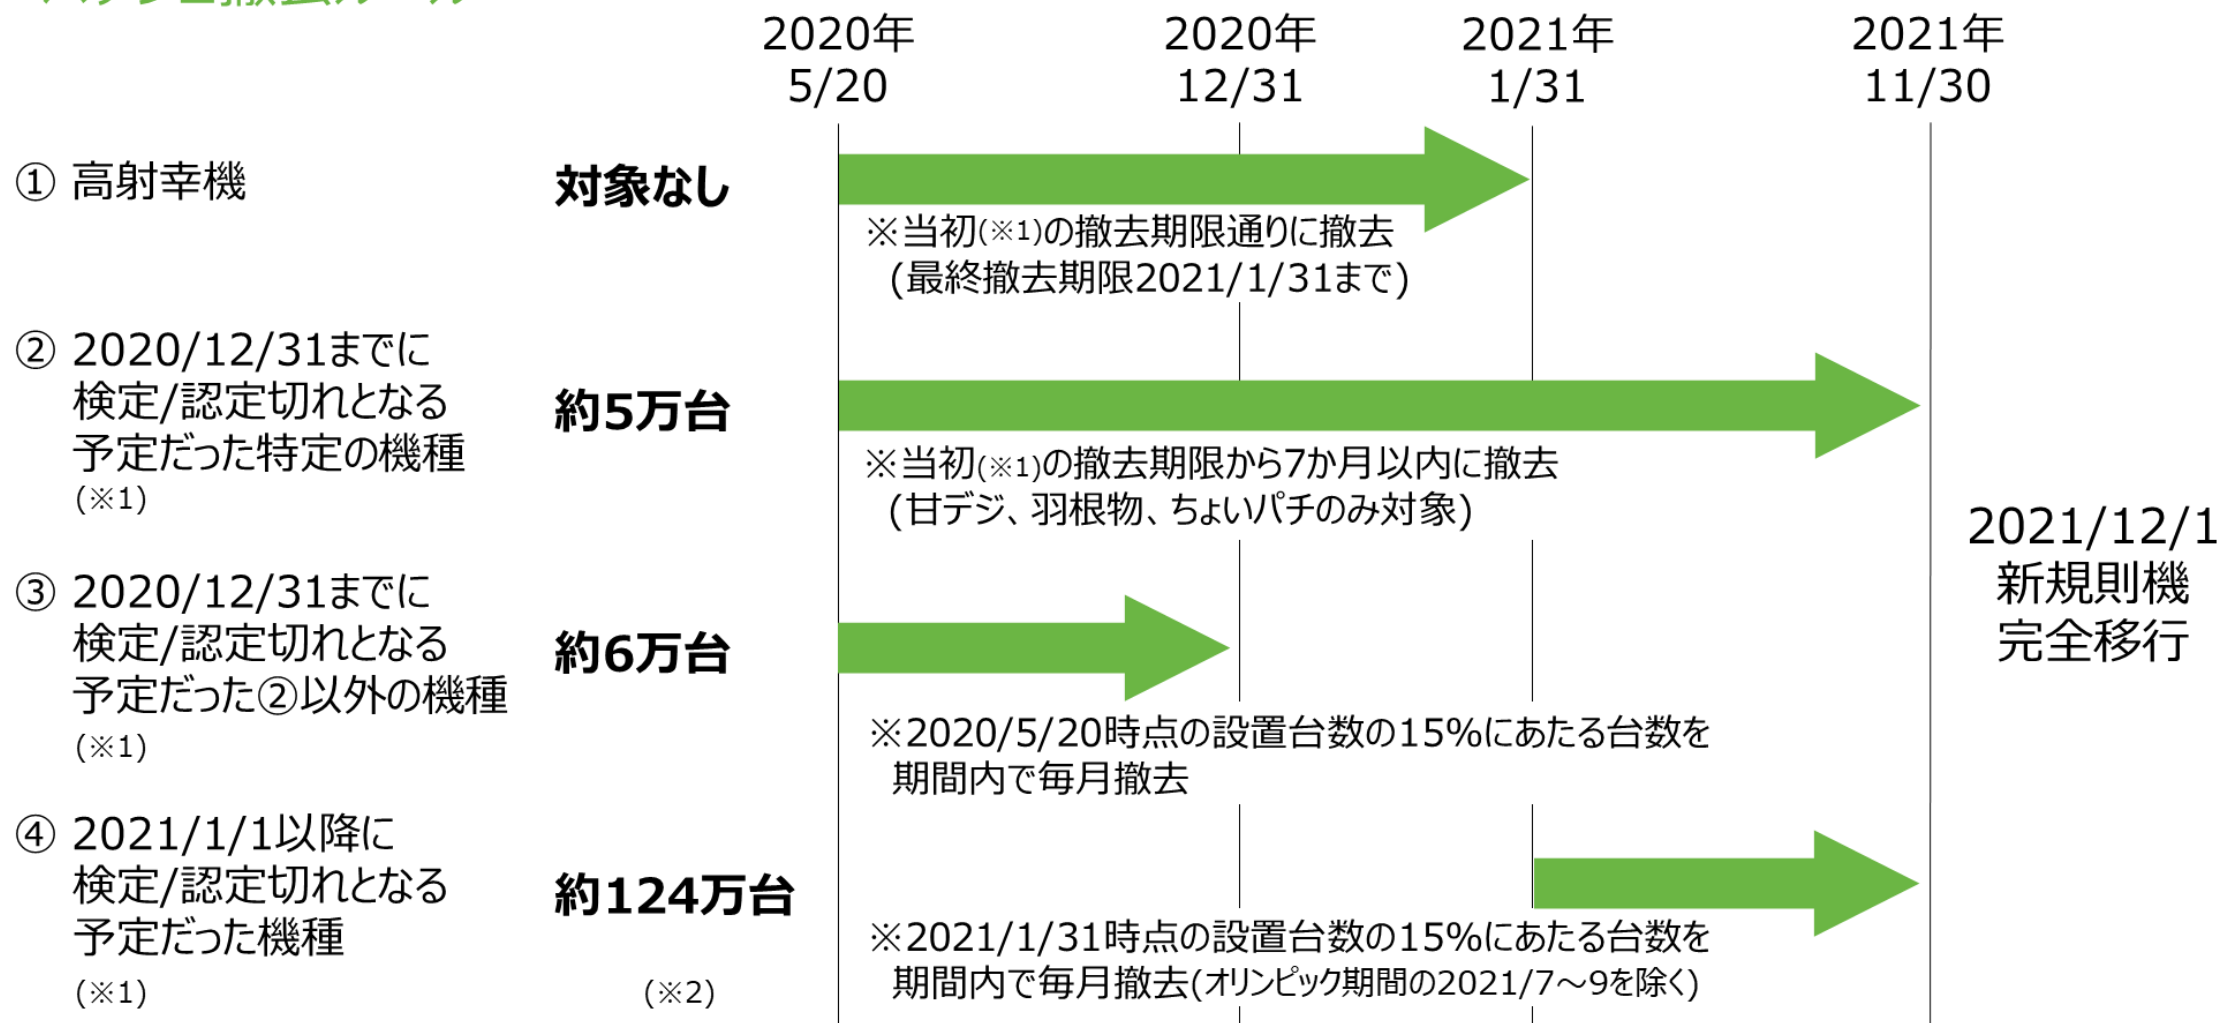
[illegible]

2020年 5/20

2020年 12/31

2021年 1/31

2021年 11/30

① 高射幸機

対象なし

※当初(※1)の撤去期限通りに撤去 (最終撤去期限2021/1/31まで)

② 2020/12/31までに検定/認定切れとなる予定だった特定の機種 (※1)

約5万台

※当初(※1)の撤去期限から7か月以内に撤去 (甘デジ、羽根物、ちょいパチのみ対象)

2021/12/1 新規則機 完全移行

③ 2020/12/31までに検定/認定切れとなる予定だった②以外の機種 (※1)

約6万台

※2020/5/20時点の設置台数の15%にあたる台数を期間内で毎月撤去

④ 2021/1/1以降に検定/認定切れとなる予定だった機種 (※1)

約124万台 (※2)

※2021/1/31時点の設置台数の15%にあたる台数を期間内で毎月撤去(オリンピック期間の2021/7~9を除く)